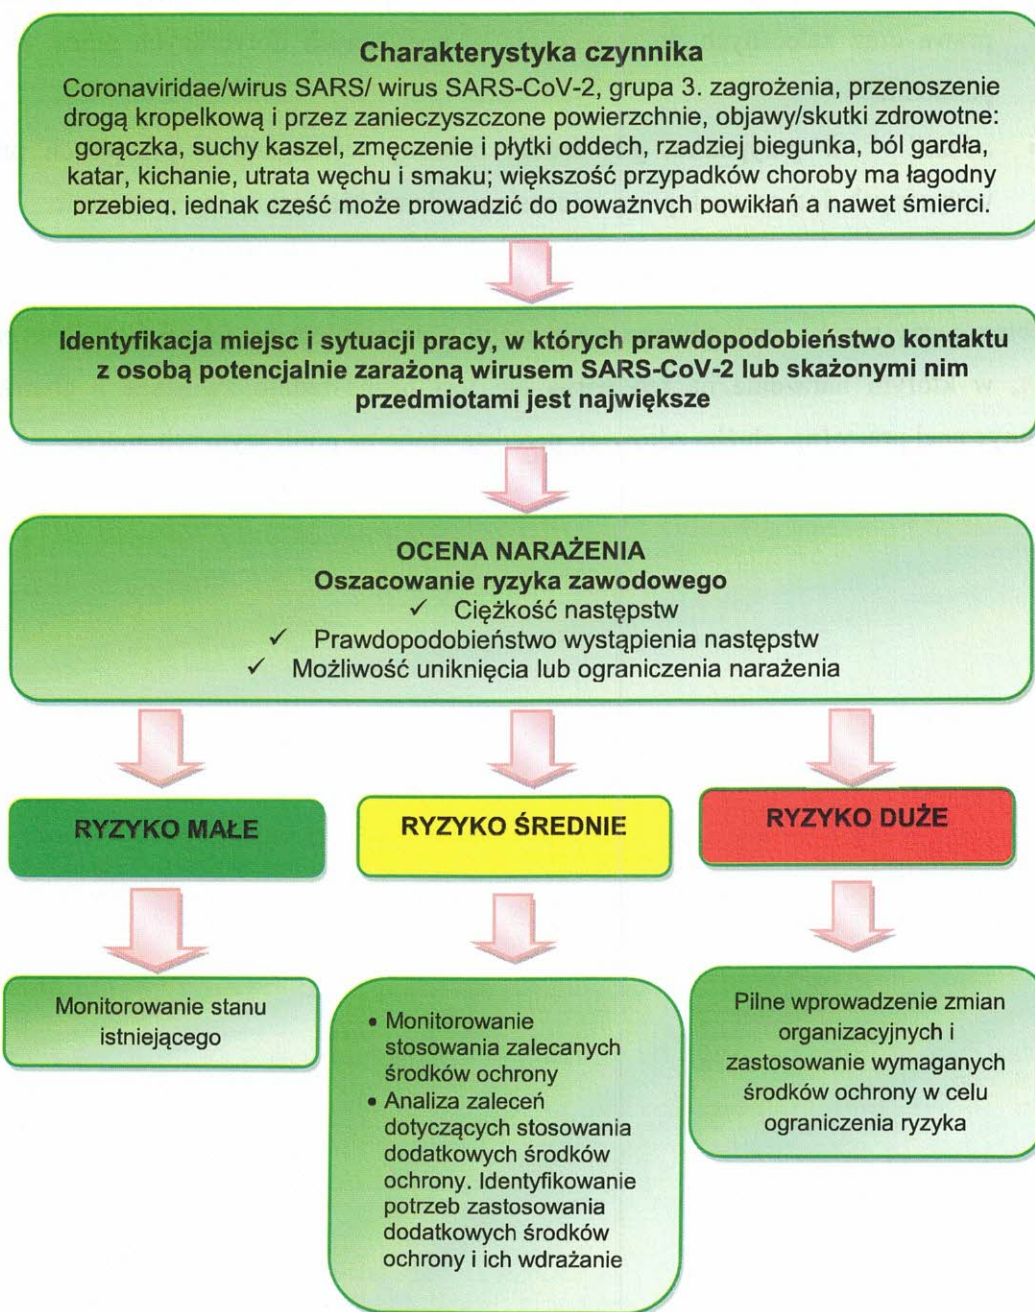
**Charakterystyka czynnika**

Coronaviridae/wirus SARS/ wirus SARS-CoV-2, grupa 3. zagrożenia, przenoszenie drogą kropelkową i przez zanieczyszczone powierzchnie, objawy/skutki zdrowotne: gorączka, suchy kaszel, zmęczenie i płytki oddech, rzadziej biegunka, ból gardła, katar, kichanie, utrata węchu i smaku; większość przypadków choroby ma łagodny przebieg, jednak część może prowadzić do poważnych powikłań a nawet śmierci.

**Identyfikacja miejsc i sytuacji pracy, w których prawdopodobieństwo kontaktu z osobą potencjalnie zarażoną wirusem SARS-CoV-2 lub skażonymi nim przedmiotami jest największe**

**OCENA NARAŻENIA**
**Oszacowanie ryzyka zawodowego**
✓ Ciężkość następstw
✓ Prawdopodobieństwo wystąpienia następstw
✓ Możliwość uniknięcia lub ograniczenia narażenia

**RYZYKO MAŁE**

**RYZYKO ŚREDNIE**

**RYZYKO DUŻE**

Monitorowanie stanu istniejącego

• Monitorowanie stosowania zalecanych środków ochrony
• Analiza zaleceń dotyczących stosowania dodatkowych środków ochrony. Identyfikowanie potrzeb zastosowania dodatkowych środków ochrony i ich wdrażanie

Pilne wprowadzenie zmian organizacyjnych i zastosowanie wymaganych środków ochrony w celu ograniczenia ryzyka